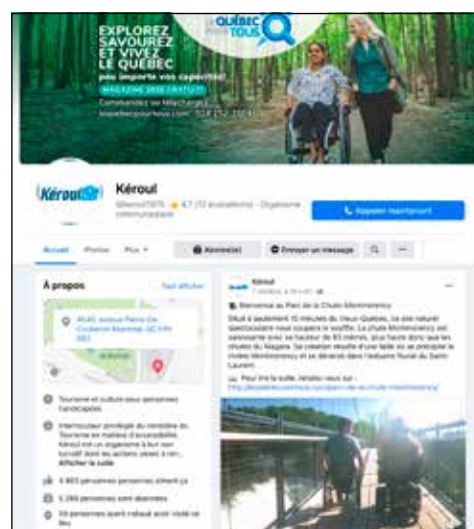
EXPLOREZ SAVOUREZ ET VIVEZ LE QUÉBEC peu importe vos capacités!

MAGAZINE 2023 GRATUIT

Commandez ou téléchargez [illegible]

LE QUÉBEC POUR TOUS

Kéroul

Kéroul

@keroul1979 · ★ 4,7 (13 évaluations) · Organisme communautaire

Appeler maintenant

Accueil Photos Plus ▾

J'aime(s)

Envoyer un message

À propos

Tout afficher

4545, avenue Pierre-De Coubertin Montréal QC H1V 0B2

Tourisme et culture pour personnes handicapées

Interlocuteur privilégié du ministère du Tourisme en matière d'accessibilité, Kéroul est un organisme à but non lucratif dont les actions visent à ren...

Afficher la suite

4 803 personnes aiment ça

5 299 personnes sont abonnées

59 personnes sont passées ici

Kéroul

7 octobre, à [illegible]

Bienvenue au Parc de la Chute-Montmorency

Situé à seulement 15 minutes du Vieux-Québec, ce site naturel spectaculaire vous coupera le souffle. La chute Montmorency est saisissante avec sa hauteur de 83 mètres, plus haute donc que les chutes du Niagara. Sa création résulte d'une faille où se précipite la rivière Montmorency et se déverse dans l'estuaire fluvial du Saint-Laurent.

Pour lire la suite, rendez-vous sur : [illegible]